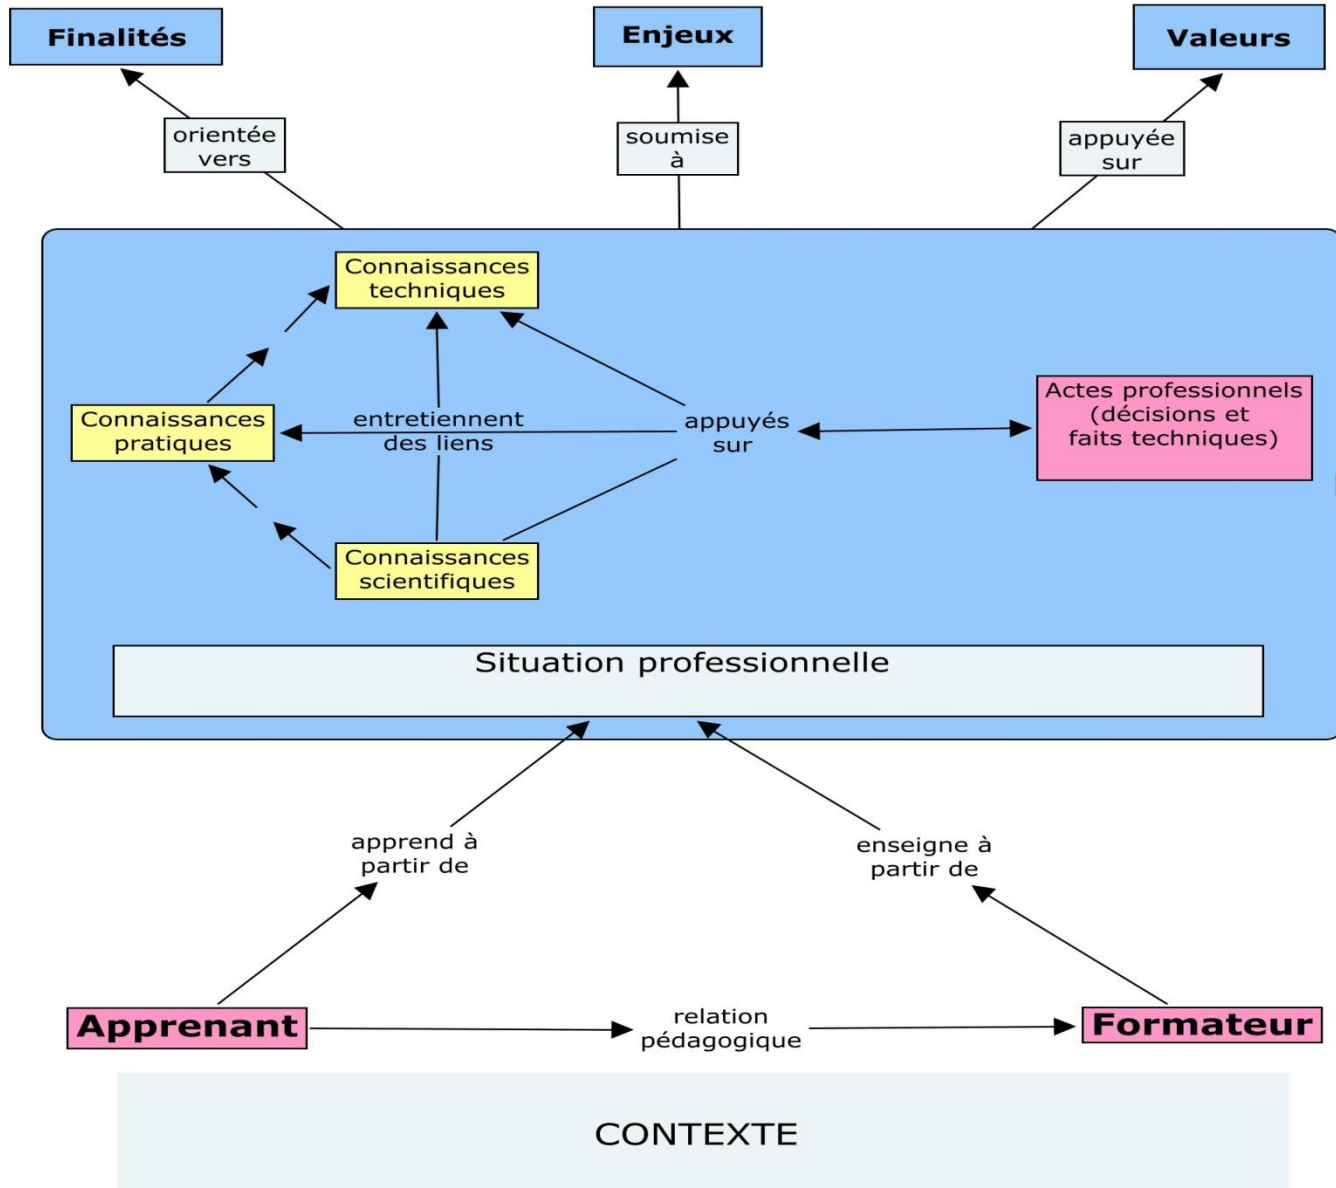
Finalités

Enjeux

Valeurs

orientée vers

soumise à

appuyée sur

Connaissances techniques

Connaissances pratiques

entretiennent des liens

appuyés sur

Actes professionnels (décisions et faits techniques)

Connaissances scientifiques

Situation professionnelle

apprend à partir de

enseigne à partir de

Apprenant

relation pédagogique

Formateur

CONTEXTE